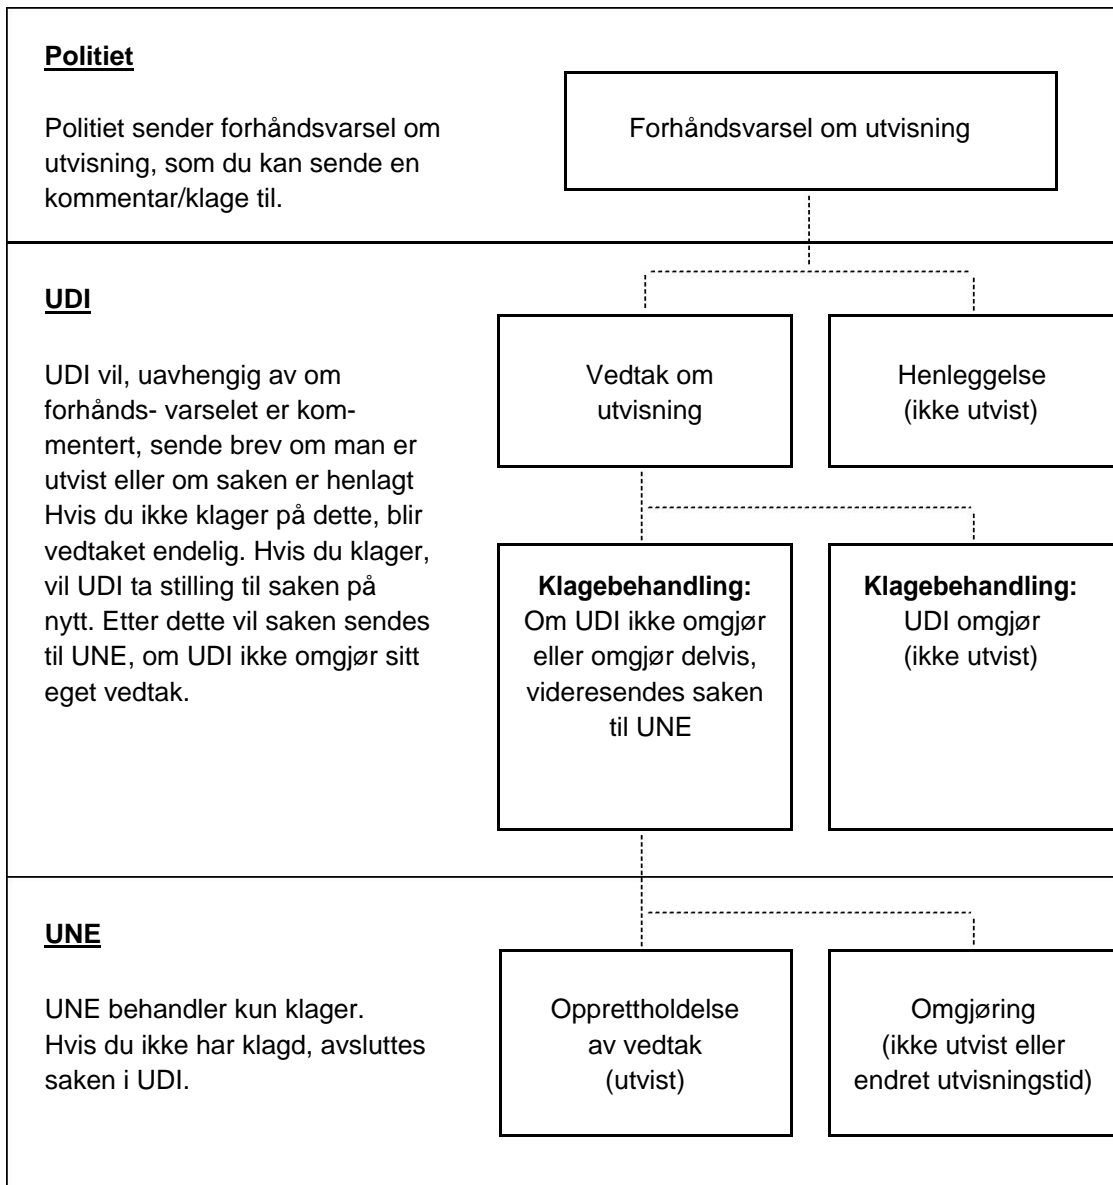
Politiet

Politiet sender forhåndsvarsel om utvisning, som du kan sende en kommentar/klage til.

Forhåndsvarsel om utvisning

UDI

UDI vil, uavhengig av om forhånds- varselet er kommentert, sende brev om man er utvist eller om saken er henlagt Hvis du ikke klager på dette, blir vedtaket endelig. Hvis du klager, vil UDI ta stilling til saken på nytt. Etter dette vil saken sendes til UNE, om UDI ikke omgjør sitt eget vedtak.

Vedtak om utvisning

Henleggelse (ikke utvist)

Klagebehandling: Om UDI ikke omgjør eller omgjør delvis, videresendes saken til UNE

Klagebehandling: UDI omgjør (ikke utvist)

UNE

UNE behandler kun klager. Hvis du ikke har klagd, avsluttes saken i UDI.

Opprettholdelse av vedtak (utvist)

Omgjøring (ikke utvist eller endret utvisningstid)